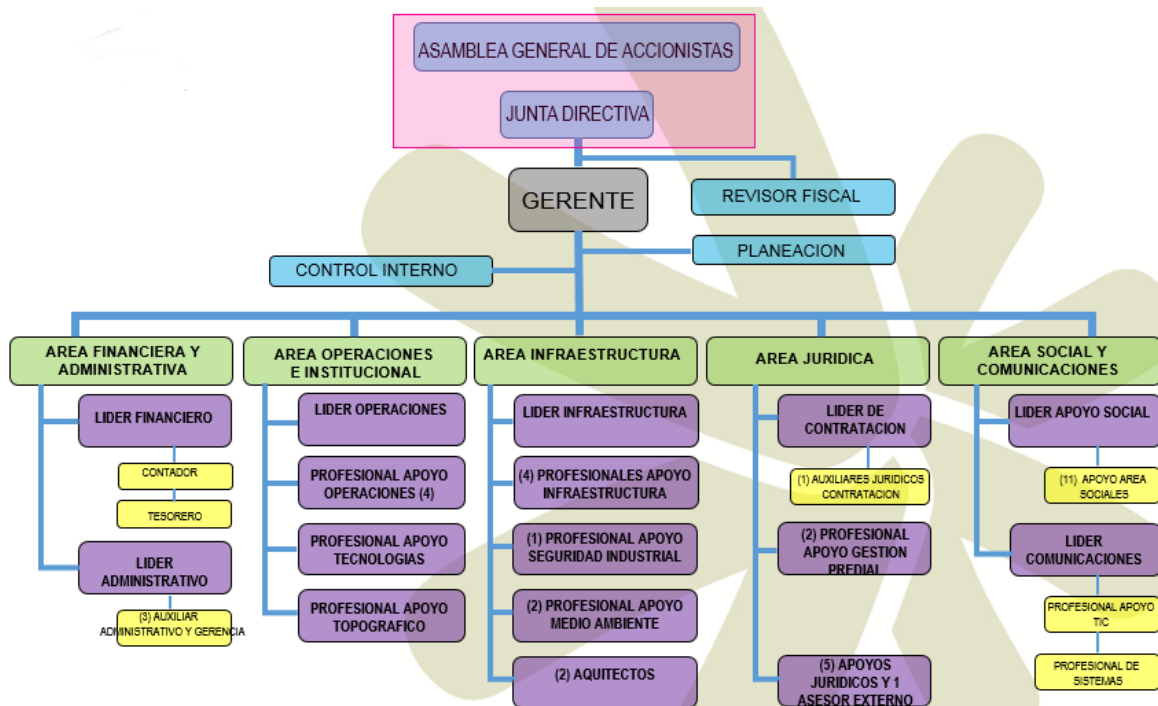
ASAMBLEA GENERAL DE ACCIONISTAS

JUNTA DIRECTIVA

GERENTE

REVISOR FISCAL

PLANEACION

CONTROL INTERNO

AREA FINANCIERA Y ADMINISTRATIVA

LIDER FINANCIERO

CONTADOR

TESORERO

LIDER ADMINISTRATIVO

(3) AUXILIAR ADMINISTRATIVO Y GERENCIA

AREA OPERACIONES E INSTITUCIONAL

LIDER OPERACIONES

PROFESIONAL APOYO OPERACIONES (4)

PROFESIONAL APOYO TECNOLOGIAS

PROFESIONAL APOYO TOPOGRAFICO

AREA INFRAESTRUCTURA

LIDER INFRAESTRUCTURA

(4) PROFESIONALES APOYO INFRAESTRUCTURA

(1) PROFESIONAL APOYO SEGURIDAD INDUSTRIAL

(2) PROFESIONAL APOYO MEDIO AMBIENTE

(2) AQUITECTOS

AREA JURIDICA

LIDER DE CONTRATACION

(1) AUXILIARES JURIDICOS CONTRATACION

(2) PROFESIONAL APOYO GESTION PREDIAL

(5) APOYOS JURIDICOS Y 1 ASESOR EXTERNO

AREA SOCIAL Y COMUNICACIONES

LIDER APOYO SOCIAL

(11) APOYO AREA SOCIALES

LIDER COMUNICACIONES

PROFESIONAL APOYO TIC

PROFESIONAL DE SISTEMAS